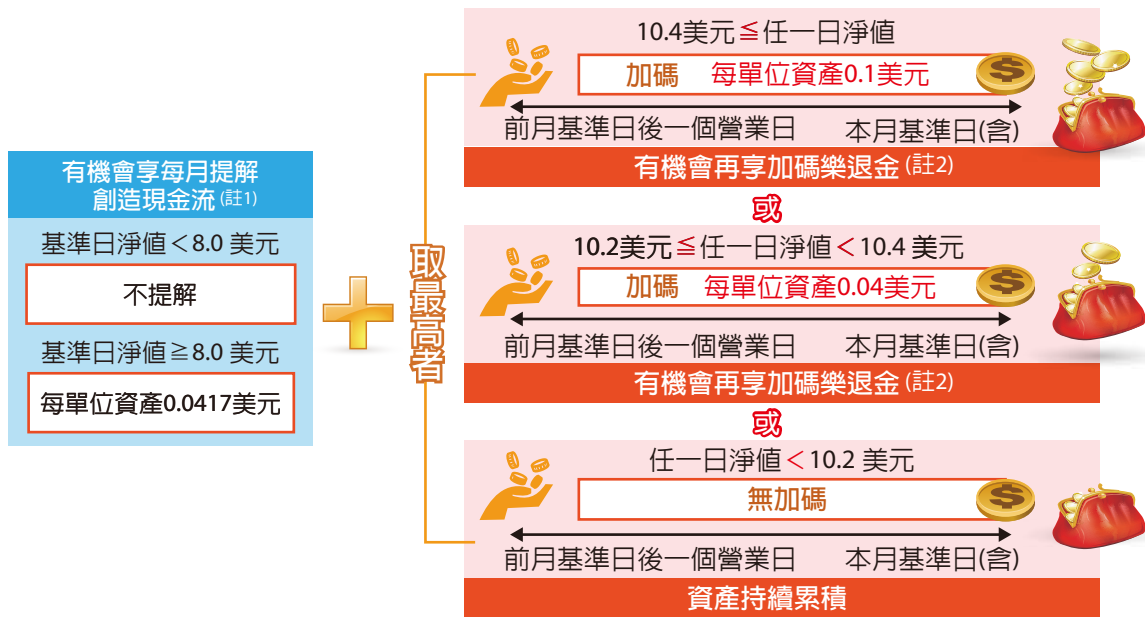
有機會享每月提解
創造現金流(註1)

基準日淨值＜8.0 美元

不提解

基準日淨值≧8.0 美元

每單位資產0.0417美元

取最高者

10.4美元≦任一日淨值

加碼　每單位資產0.1美元

前月基準日後一個營業日　本月基準日(含)

有機會再享加碼樂退金(註2)

或

10.2美元≦任一日淨值＜10.4 美元

加碼　每單位資產0.04美元

前月基準日後一個營業日　本月基準日(含)

有機會再享加碼樂退金(註2)

或

任一日淨值＜10.2 美元

無加碼

前月基準日後一個營業日　本月基準日(含)

資產持續累積